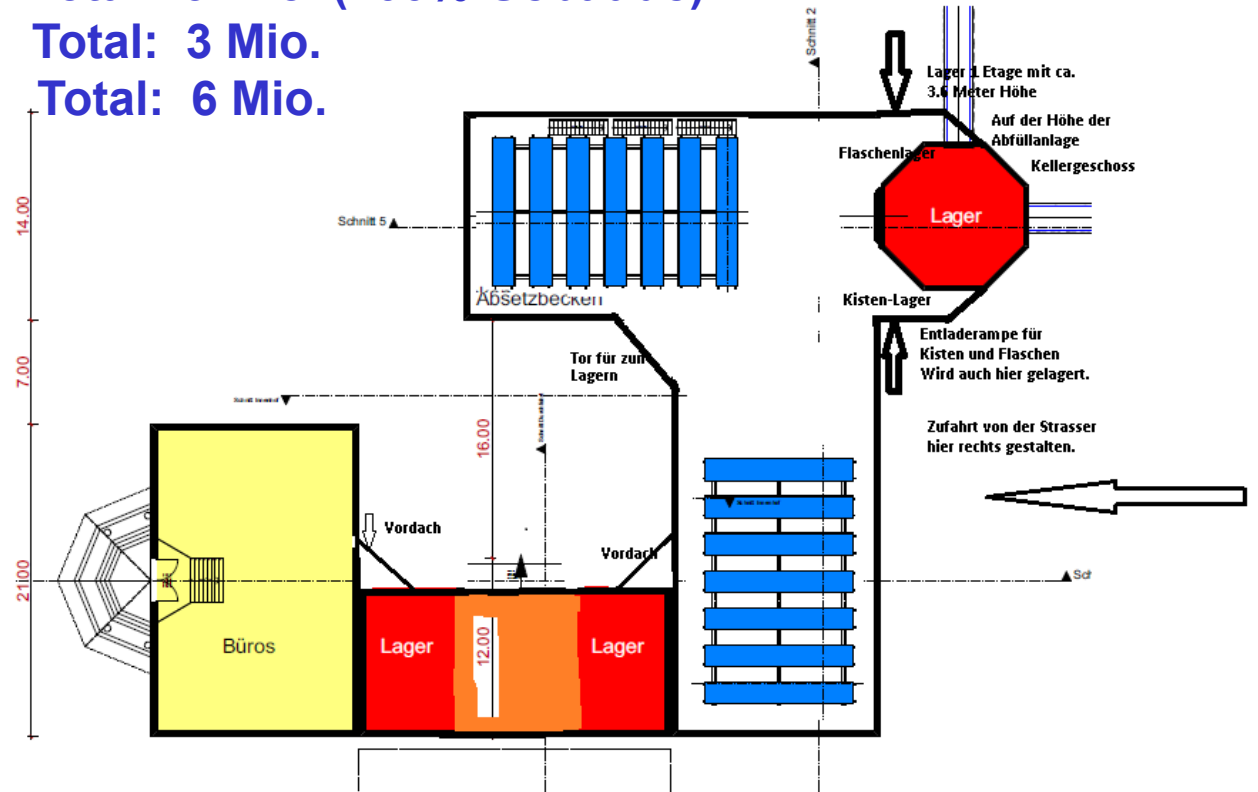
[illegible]
Total: 3 Mio.
Total: 6 Mio.

14.00
7.00
2100

Schnitt 2
Schnitt 5
Lager 1 Etage mit ca. 3.6 Meter Höhe
Auf der Höhe der Abfüllanlage
Kellergeschoss
Flaschenlager
Lager
Kisten-Lager
Absetzbecken
Entladerampe für Kisten und Flaschen Wird auch hier gelagert.
Tor für zum Lagern
16.00
Zufahrt von der Strasser hier rechts gestalten.
Vordach
Vordach
Sch
Büros
Lager
12.00
Lager